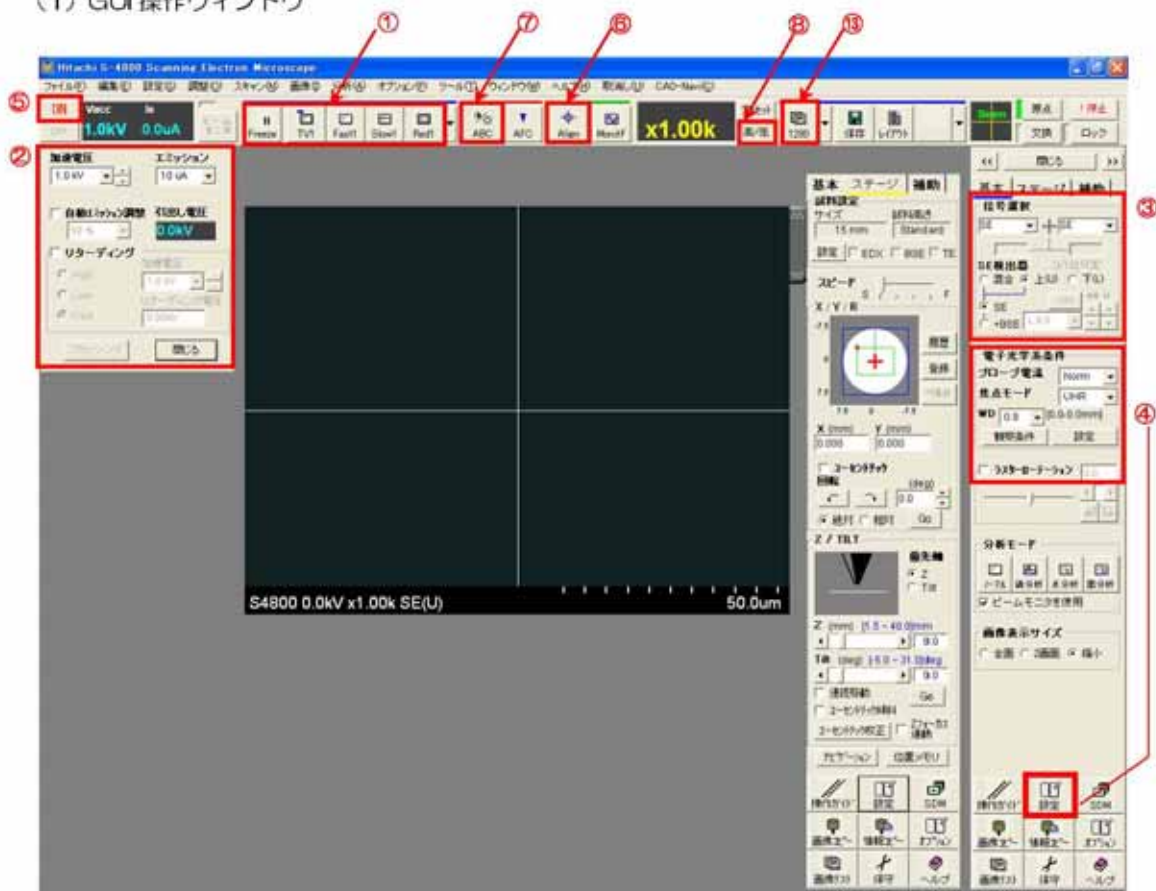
(1) GUI操作ウィンドウ

①
⑦
⑥
⑧
⑬

Hitachi S-4800 Scanning Electron Microscope

ファイル(F) 編集(E) 設定(S) 調整(J) スキャン(N) 画像(I) 分析(A) オプション(O) ツール(T) ウィンドウ(W) ヘルプ(H) 取消し(U) CAD-Nav(C)

⑤ ON
OFF
Vacc 1.0kV
Ie 0.0uA

Freeze TV1 Fast1 Slow1 Red1
ABC AFC Align Monitor
x1.00k
高/低
1280
保存 レイアウト
原点 停止
交換 ロック

② 加速電圧 1.0 kV
エミッション 10 uA
自動エミッション調整 10 %
引出し電圧 0.0kV
リターディング
High
Low
Off
閉じる

S4800 0.0kV x1.00k SE(U) 50.0um

基本 ステージ 補助
試料設定
サイズ 15 mm
試料高さ Standard
設定 EDX BSE TE
スピード S F
X / Y / R
履歴
登録
X (mm) 0.000
Y (mm) 0.000
ユーセントリック
回転 (deg) 0.0
絶対 相対 Go
Z / TILT
優先軸 Z Tilt
Z (mm) [1.5 - 40.0]mm 9.0
Tilt (deg) [-5.0 - 31.0]deg 0.0
連続移動 Go
ユーセントリック補正
ユーセントリック校正
フォーカス連動
ナビゲーション 位置メモリ
操作ガイド 設定 SDM
画像メモリ 情報メモリ オプション
画像リスト 保守 ヘルプ

<< 閉じる >>
基本 ステージ 補助
信号選択 ③
SE SE
SE検出器
混合 上(U) 下(L)
SE
+BSE
電子光学系条件
プローブ電流 Norm
焦点モード UHR
WD 8.0 [0.0-0.0mm]
観察条件 設定
ラスターローテーション
④
分析モード
ノーマル 点分析 点分析 面分析
ビームモニタを使用
画像表示サイズ
全画 2画面 縮小
操作ガイド 設定 SDM
画像メモリ 情報メモリ オプション
画像リスト 保守 ヘルプ